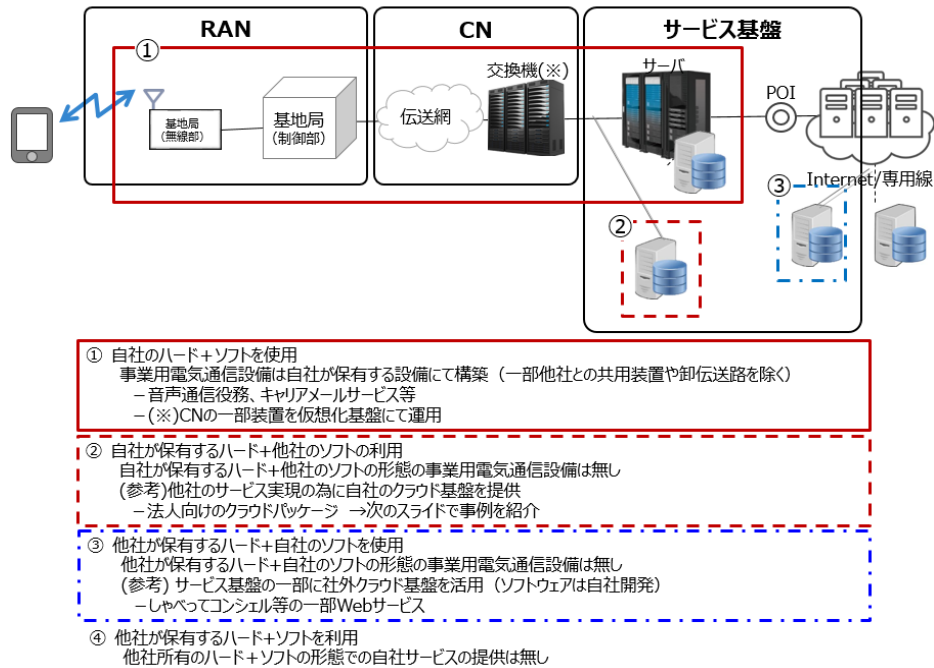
RAN

CN

サービス基盤

①

基地局
(無線部)

基地局
(制御部)

伝送網

交換機(※)

サーバ

POI

Internet/専用線

②

③

① 自社のハード+ソフトを使用
事業用電気通信設備は自社が保有する設備にて構築（一部他社との共用装置や卸伝送路を除く）
－音声通信役務、キャリアメールサービス等
－(※)CNの一部装置を仮想化基盤にて運用

② 自社が保有するハード+他社のソフトの利用
自社が保有するハード+他社のソフトの形態の事業用電気通信設備は無し
(参考)他社のサービス実現の為に自社のクラウド基盤を提供
－法人向けのクラウドパッケージ →次のスライドで事例を紹介

③ 他社が保有するハード+自社のソフトを使用
他社が保有するハード+自社のソフトの形態の事業用電気通信設備は無し
(参考) サービス基盤の一部に社外クラウド基盤を活用（ソフトウェアは自社開発）
－しゃべってコンシェル等の一部Webサービス

④ 他社が保有するハード+ソフトを利用
他社所有のハード+ソフトの形態での自社サービスの提供は無し